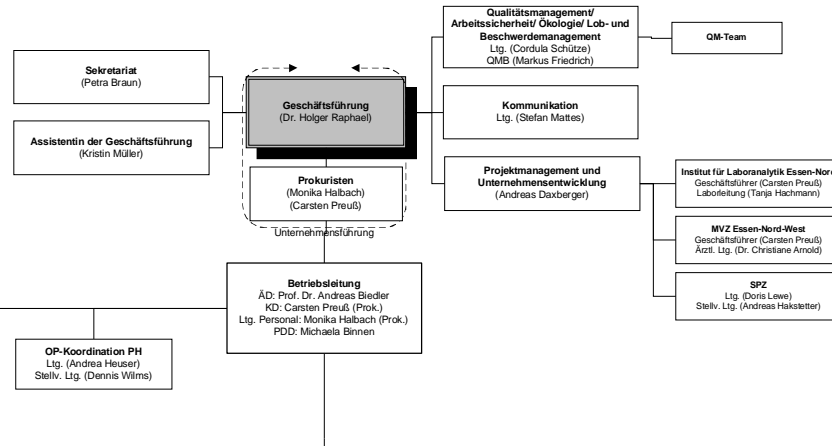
Qualitätsmanagement/ Arbeitssicherheit/ Ökologie/ Lob- und Beschwerdemanagement
Ltg. (Cordula Schütze)
QMB (Markus Friedrich)

QM-Team

Sekretariat
(Petra Braun)

Assistentin der Geschäftsführung
(Kristin Müller)

Geschäftsführung
(Dr. Holger Raphael)

Kommunikation
Ltg. (Stefan Mattes)

Prokuristen
(Monika Halbach)
(Carsten Preuß)

Unternehmensführung

Projektmanagement und Unternehmensentwicklung
(Andreas Daxberger)

Institut für Laboranalytik Essen-Nord
Geschäftsführer (Carsten Preuß)
Laborleitung (Tanja Hachmann)

MVZ Essen-Nord-West
Geschäftsführer (Carsten Preuß)
Ärztl. Ltg. (Dr. Christiane Arnold)

SPZ
Ltg. (Doris Lewe)
Stellv. Ltg. (Andreas Hakstetter)

Betriebsleitung
ÄD: Prof. Dr. Andreas Biedler
KD: Carsten Preuß (Prok.)
Ltg. Personal: Monika Halbach (Prok.)
PDD: Michaela Binnen

OP-Koordination PH
Ltg. (Andrea Heuser)
Stellv. Ltg. (Dennis Wilms)